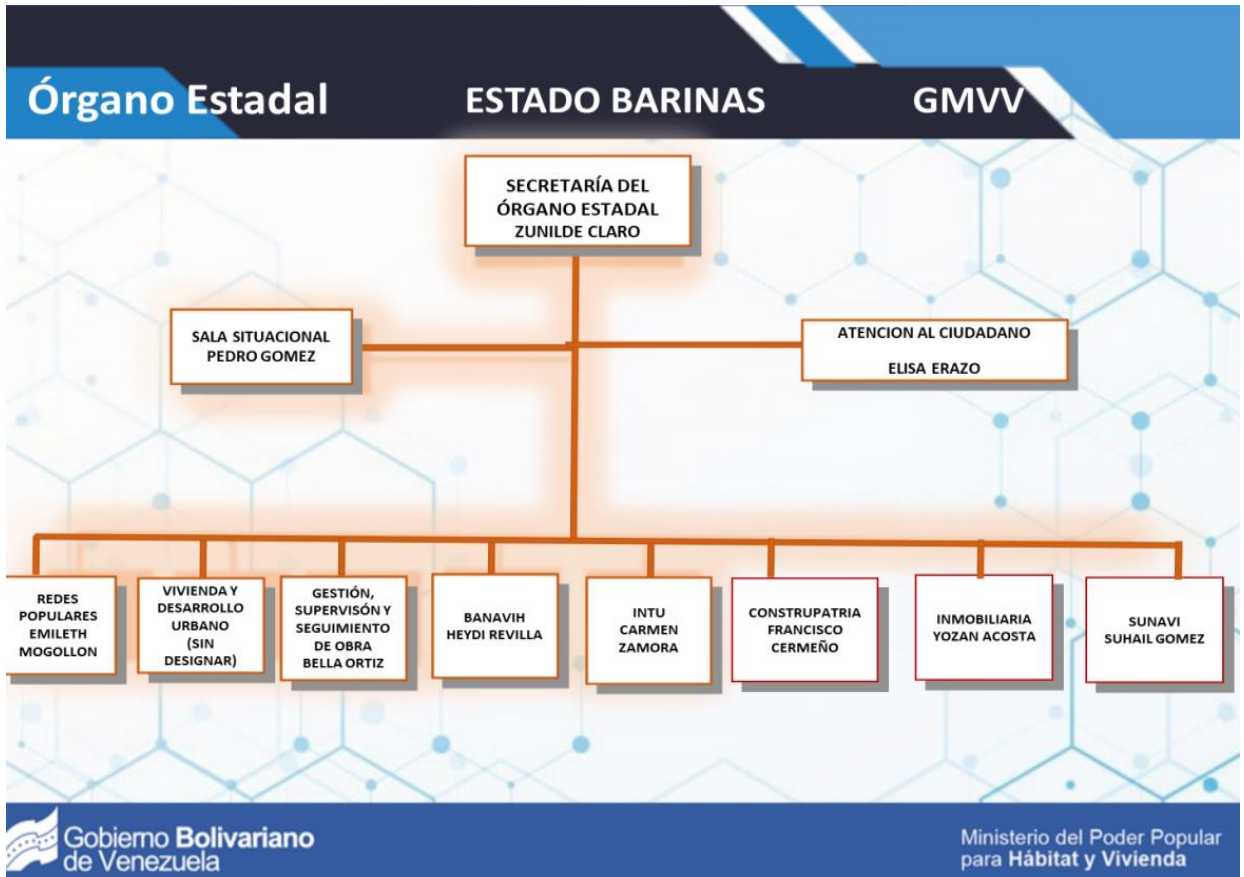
Órgano Estadal ESTADO BARINAS GMVV

SECRETARÍA DEL ÓRGANO ESTADAL
ZUNILDE CLARO

SALA SITUACIONAL
PEDRO GOMEZ

ATENCION AL CIUDADANO
ELISA ERAZO

REDES POPULARES
EMILETH MOGOLLON

VIVIENDA Y DESARROLLO URBANO
(SIN DESIGNAR)

GESTIÓN, SUPERVISÓN Y SEGUIMIENTO DE OBRA
BELLA ORTIZ

BANAVIH
HEYDI REVILLA

INTU
CARMEN ZAMORA

CONSTRUPATRIA
FRANCISCO CERMEÑO

INMOBILIARIA
YOZAN ACOSTA

SUNAVI
SUHAIL GOMEZ

Gobierno Bolivariano de Venezuela

Ministerio del Poder Popular para Hábitat y Vivienda